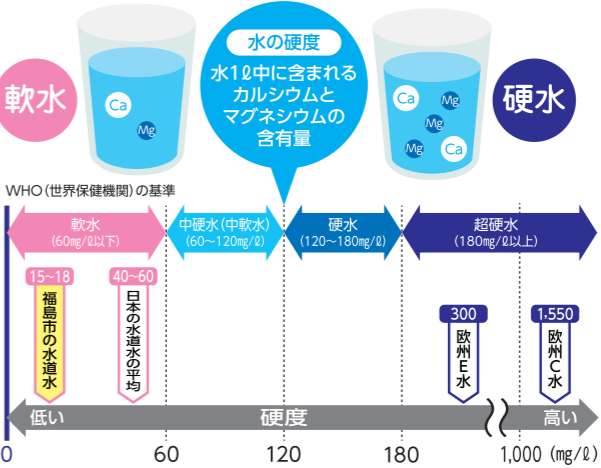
軟水

Ca

Mg

水の硬度

水1ℓ中に含まれるカルシウムとマグネシウムの含有量

Ca

Mg

Mg

Mg

Ca

硬水

WHO（世界保健機関）の基準

軟水
（60mg/ℓ以下）

中硬水（中軟水）
（60～120mg/ℓ）

硬水
（120～180mg/ℓ）

超硬水
（180mg/ℓ以上）

15～18
福島市の水道水

40～60
日本の水道水の平均

300
欧州E水

1,550
欧州C水

低い

硬度

高い

0

60

120

180

1,000（mg/ℓ）